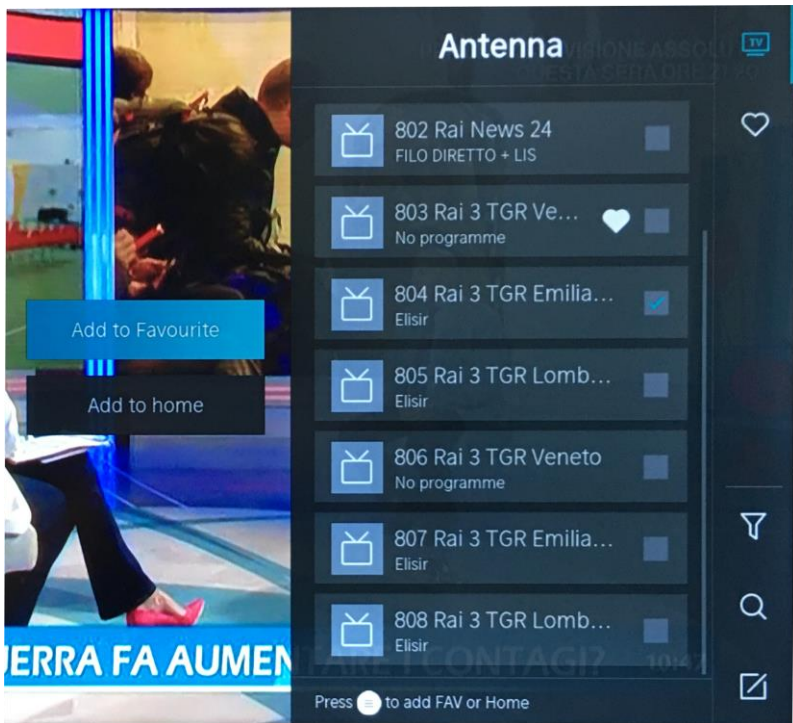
Antenna

TV

802 Rai News 24
FILO DIRETTO + LIS

803 Rai 3 TGR Ve...
No programme

804 Rai 3 TGR Emilia...
Elisir

805 Rai 3 TGR Lomb...
Elisir

806 Rai 3 TGR Veneto
No programme

807 Rai 3 TGR Emilia...
Elisir

808 Rai 3 TGR Lomb...
Elisir

Add to Favourite

Add to home

ERRA FA AUMEN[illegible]TARE I CONTAGI?

Press ≡ to add FAV or Home